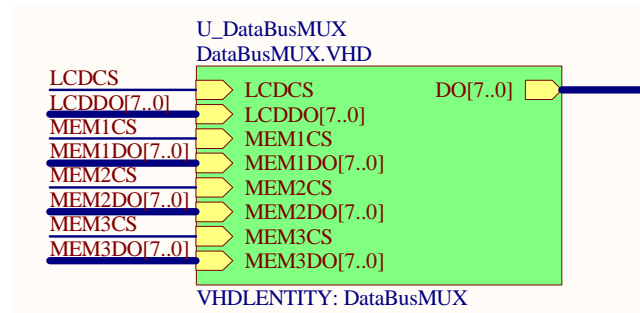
U_DataBusMUX
DataBusMUX.VHD

LCDCS
LCDDO[7..0]
MEM1CS
MEM1DO[7..0]
MEM2CS
MEM2DO[7..0]
MEM3CS
MEM3DO[7..0]

LCDCS
LCDDO[7..0]
MEM1CS
MEM1DO[7..0]
MEM2CS
MEM2DO[7..0]
MEM3CS
MEM3DO[7..0]

DO[7..0]

VHDLENTITY: DataBusMUX